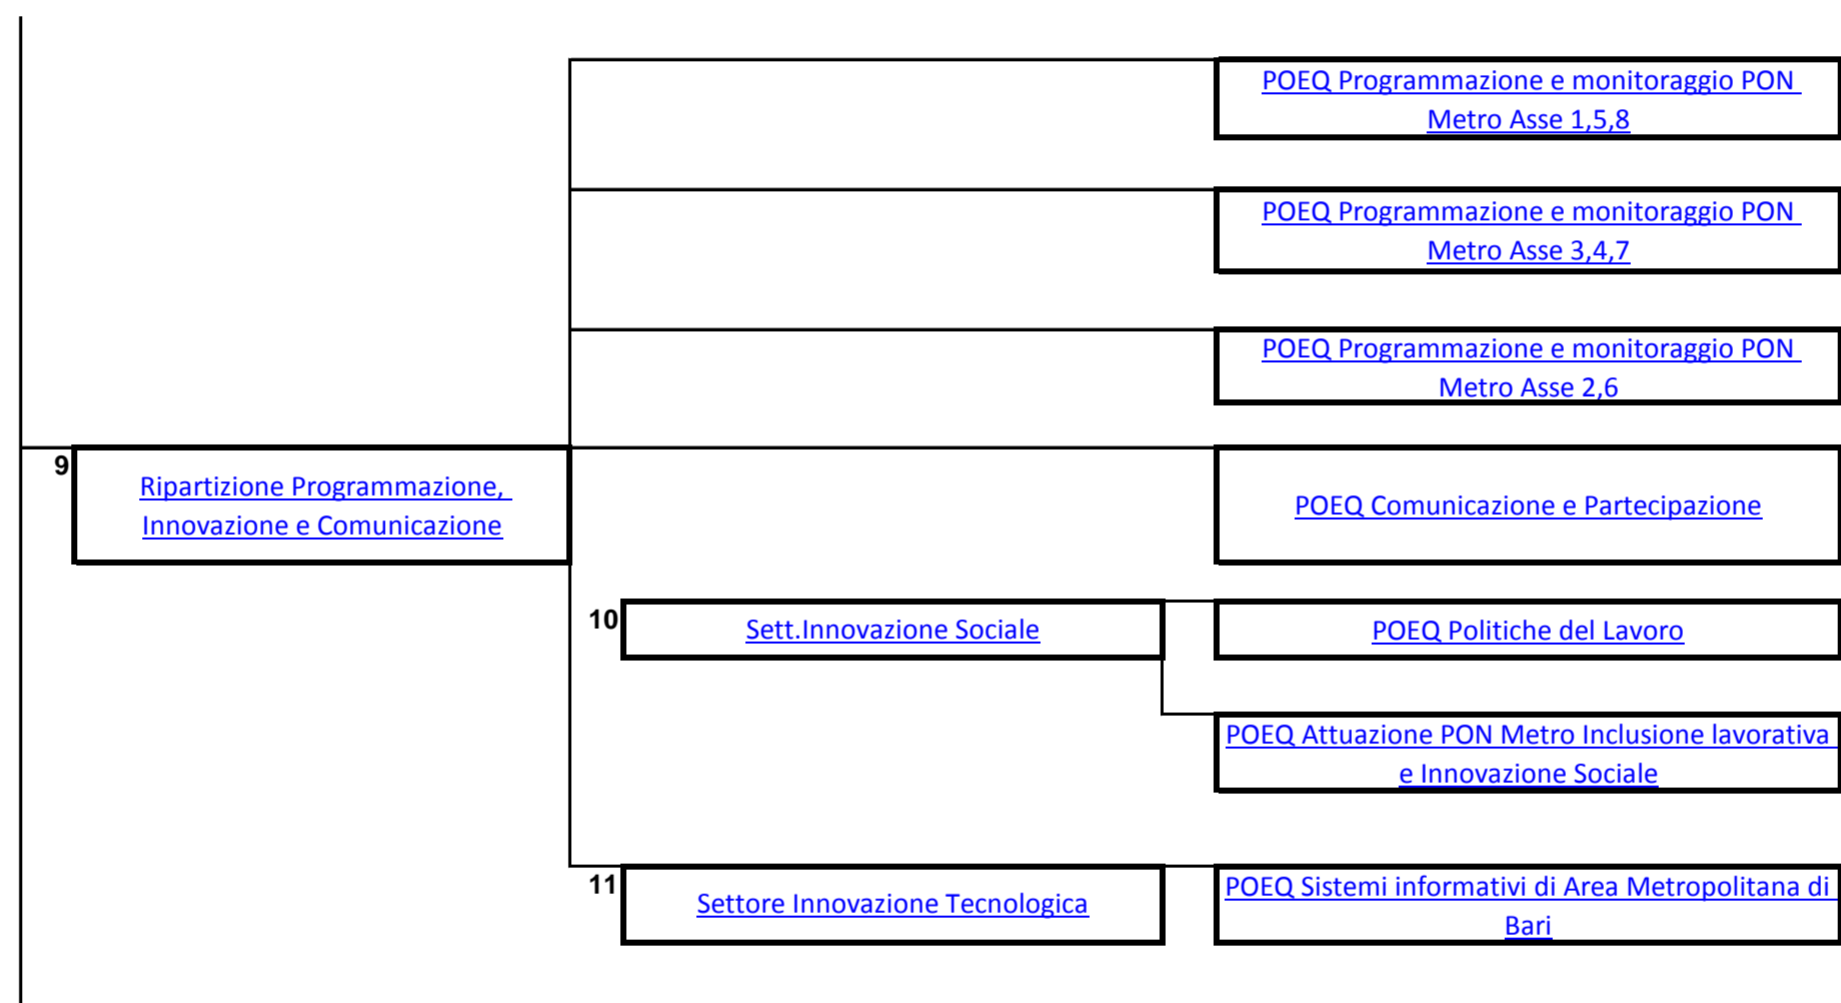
POEQ Programmazione e monitoraggio PON Metro Asse 1,5,8

POEQ Programmazione e monitoraggio PON Metro Asse 3,4,7

POEQ Programmazione e monitoraggio PON Metro Asse 2,6

9

Ripartizione Programmazione, Innovazione e Comunicazione

POEQ Comunicazione e Partecipazione

10

Sett.Innovazione Sociale

POEQ Politiche del Lavoro

POEQ Attuazione PON Metro Inclusione lavorativa e Innovazione Sociale

11

Settore Innovazione Tecnologica

POEQ Sistemi informativi di Area Metropolitana di Bari